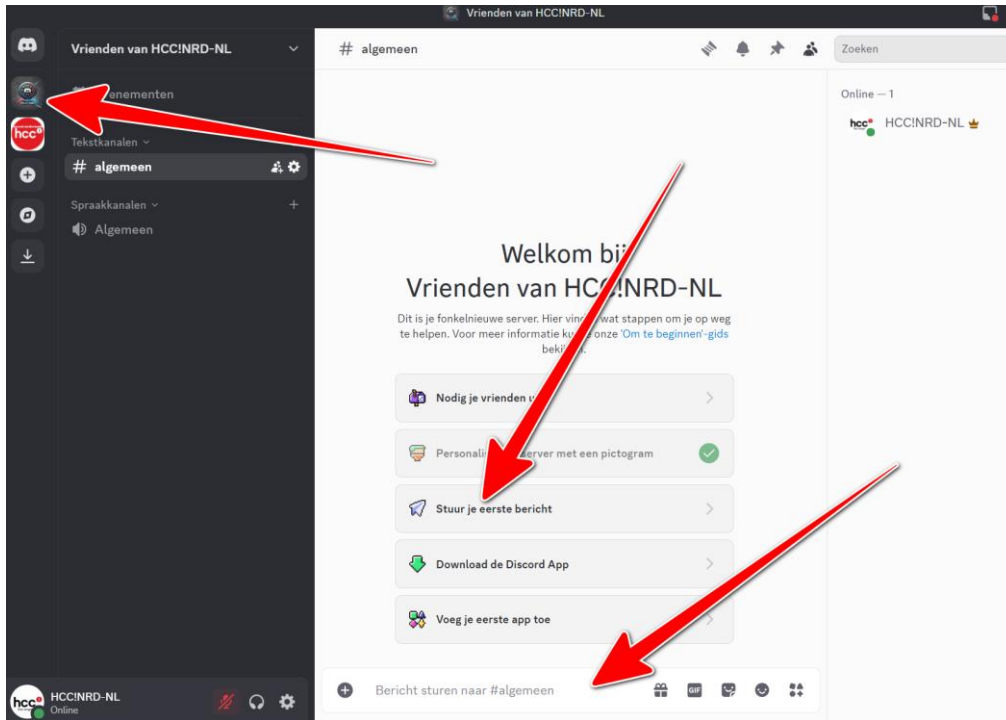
Vrienden van HCC!NRD-NL

Vrienden van HCC!NRD-NL

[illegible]enementen

Tekstkanalen

# algemeen

Spraakkanalen

Algemeen

HCC!NRD-NL
Online

# algemeen

Zoeken

Online — 1

HCC!NRD-NL

Welkom bij
Vrienden van HCC!NRD-NL

Dit is je fonkelnieuwe server. Hier vin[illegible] wat stappen om je op weg te helpen. Voor meer informatie ku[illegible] onze 'Om te beginnen'-gids beki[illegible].

Nodig je vrienden u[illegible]

Personali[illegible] erver met een pictogram

Stuur je eerste bericht

Download de Discord App

Voeg je eerste app toe

Bericht sturen naar #algemeen

GIF